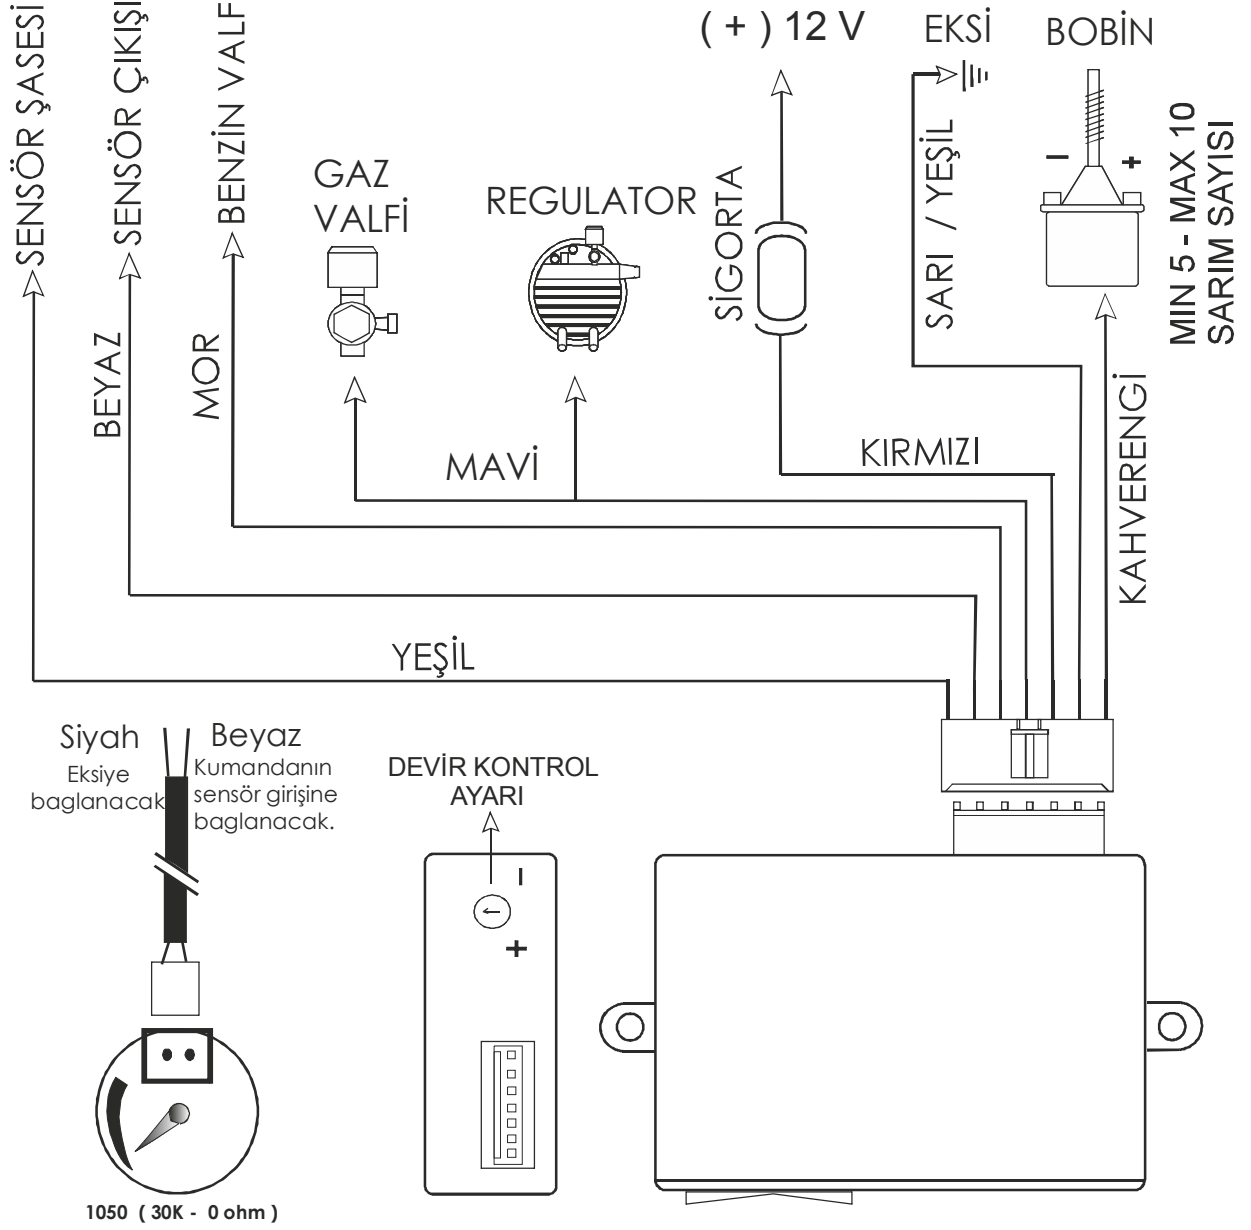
SENSÖR ŞASESİ
SENSÖR ÇIKIŞI
BENZİN VALF
GAZ VALFİ
REGULATOR
( + ) 12 V
SİGORTA
EKSİ
SARI / YEŞİL
BOBİN
- +
MIN 5 - MAX 10 SARIM SAYISI
BEYAZ
MOR
MAVİ
KIRMIZI
KAHVERENGİ
YEŞİL
Siyah
Eksiye baglanacak
Beyaz
Kumandanın sensör girişine baglanacak.
DEVİR KONTROL AYARI
-
+
1050 ( 30K - 0 ohm )